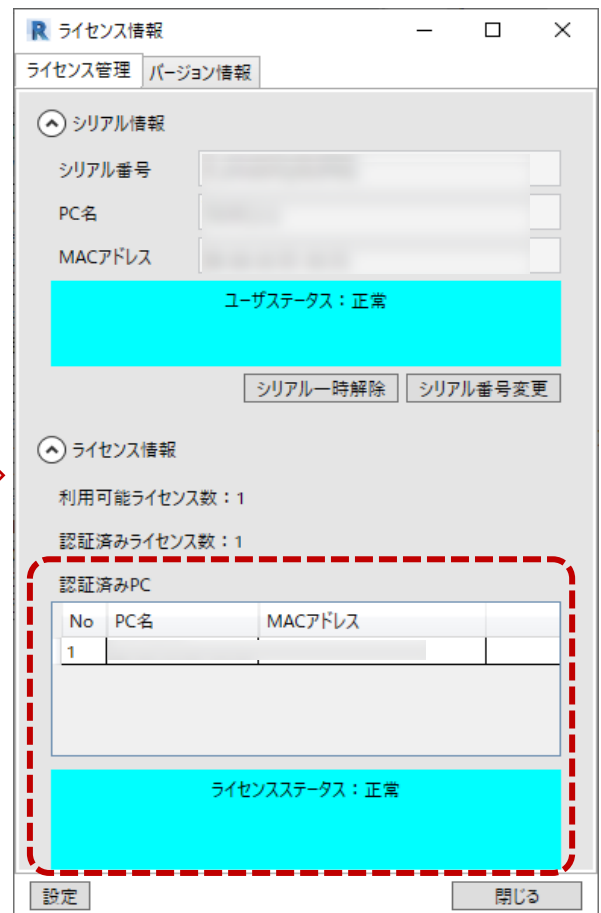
R ライセンス情報

ライセンス管理 バージョン情報

シリアル情報

シリアル番号 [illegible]

PC名 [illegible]

MACアドレス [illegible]

ユーザステータス：正常

シリアル一時解除 シリアル番号変更

ライセンス情報

利用可能ライセンス数：1

認証済みライセンス数：1

認証済みPC

| No | PC名 | MACアドレス | |
|---|---|---|---|
| 1 | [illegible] | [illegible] | |

ライセンスステータス：正常

設定 閉じる